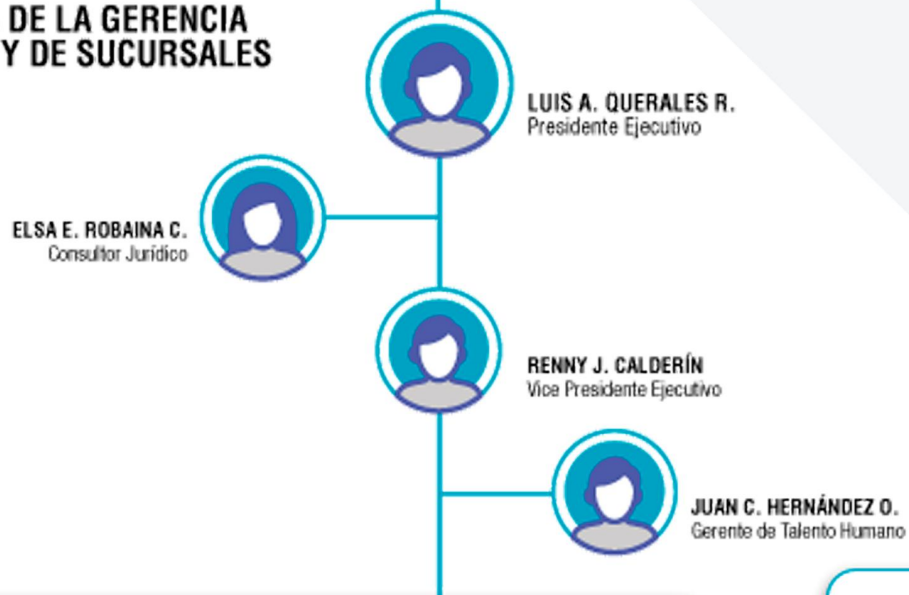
DE LA GERENCIA
Y DE SUCURSALES

LUIS A. QUERALES R.
Presidente Ejecutivo

ELSA E. ROBAINA C.
Consultor Jurídico

RENNY J. CALDERÍN
Vice Presidente Ejecutivo

JUAN C. HERNÁNDEZ O.
Gerente de Talento Humano